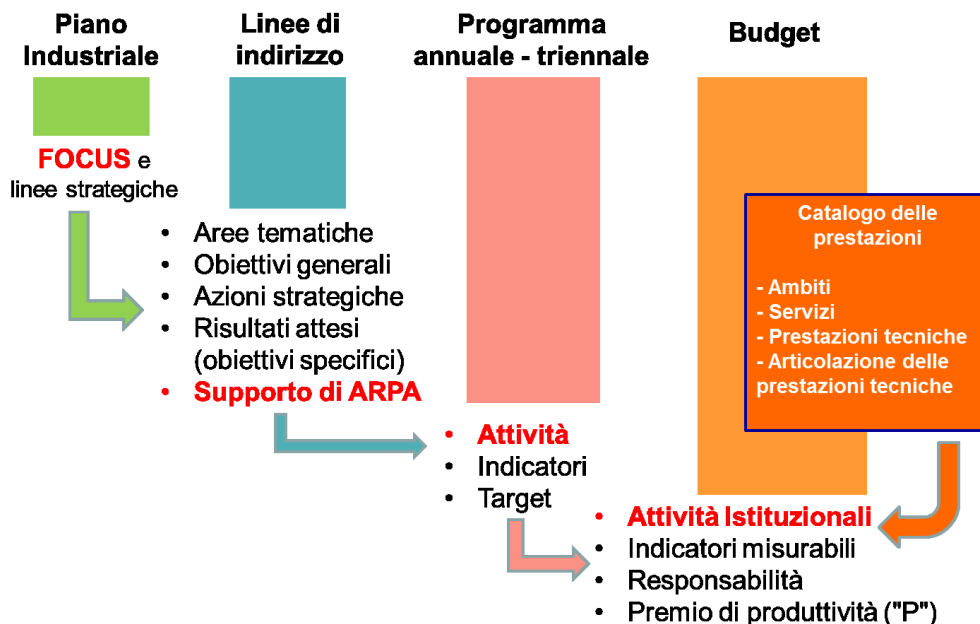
Piano Industriale

FOCUS e linee strategiche

Linee di indirizzo

- Aree tematiche
- Obiettivi generali
- Azioni strategiche
- Risultati attesi (obiettivi specifici)
- Supporto di ARPA

Programma annuale - triennale

- Attività
- Indicatori
- Target

Budget

Catalogo delle prestazioni

- Ambiti
- Servizi
- Prestazioni tecniche
- Articolazione delle prestazioni tecniche

- Attività Istituzionali
- Indicatori misurabili
- Responsabilità
- Premio di produttività ("P")